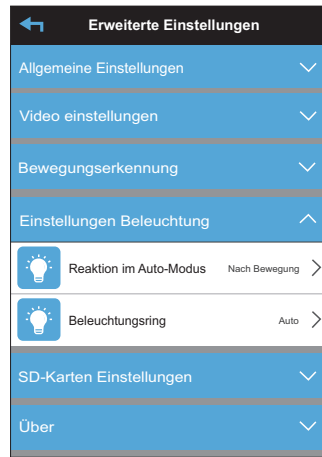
Erweiterte Einstellungen

Allgemeine Einstellungen

Video einstellungen

Bewegungserkennung

Einstellungen Beleuchtung

Reaktion im Auto-Modus Nach Bewegung

Beleuchtungsring Auto

SD-Karten Einstellungen

Über